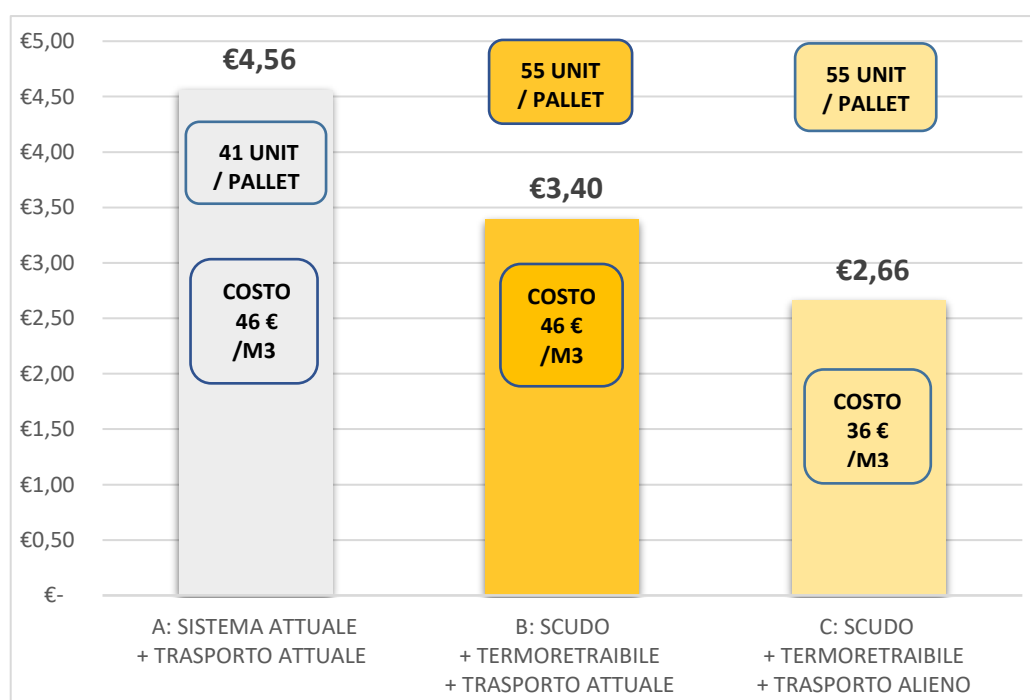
€5,00
€4,50
€4,00
€3,50
€3,00
€2,50
€2,00
€1,50
€1,00
€0,50
€-

€4,56
41 UNIT / PALLET
COSTO 46 € /M3

55 UNIT / PALLET
€3,40
COSTO 46 € /M3

55 UNIT / PALLET
€2,66
COSTO 36 € /M3

A: SISTEMA ATTUALE + TRASPORTO ATTUALE

B: SCUDO + TERMORETRAIBILE + TRASPORTO ATTUALE

C: SCUDO + TERMORETRAIBILE + TRASPORTO ALIENO